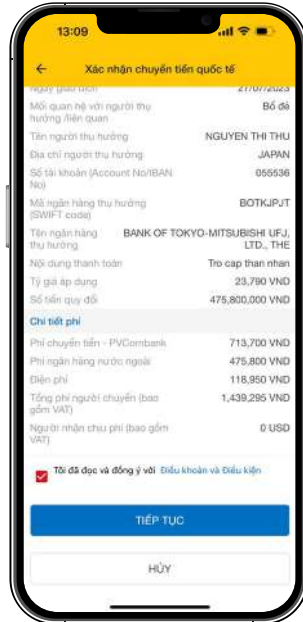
13:09

Xác nhận chuyển tiền quốc tế

Ngày giao dịch 27/07/2023

Mối quan hệ với người thụ hưởng /liên quan Bố đẻ

Tên người thụ hưởng NGUYEN THI THU

Địa chỉ người thụ hưởng JAPAN

Số tài khoản (Account No/IBAN No) 055536

Mã ngân hàng thụ hưởng (SWIFT code) BOTKJPJT

Tên ngân hàng thụ hưởng BANK OF TOKYO-MITSUBISHI UFJ, LTD., THE

Nội dung thanh toán Tro cap than nhan

Tỷ giá áp dụng 23,790 VND

Số tiền quy đổi 475,800,000 VND

Chi tiết phí

Phí chuyển tiền - PVCombank 713,700 VND

Phí ngân hàng nước ngoài 475,800 VND

Điện phí 118,950 VND

Tổng phí người chuyển (bao gồm VAT) 1,439,295 VND

Người nhận chịu phí (bao gồm VAT) 0 USD

Tôi đã đọc và đồng ý với Điều khoản và Điều kiện

TIẾP TỤC

HỦY